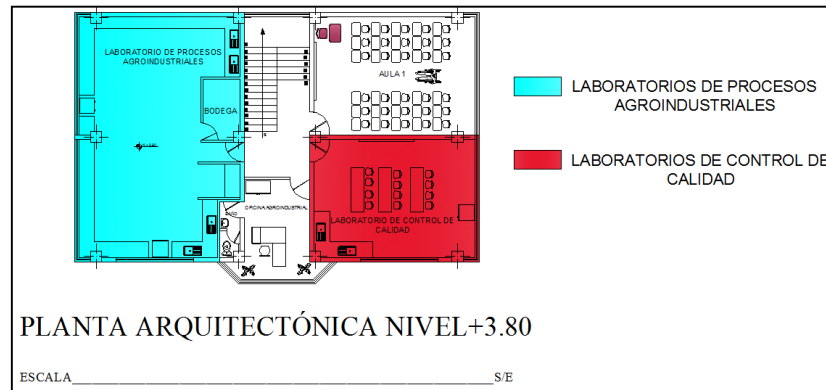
LABORATORIO DE PROCESOS AGROINDUSTRIALES

BODEGA

AULA 1

OFICINA AGROINDUSTRIAL

LABORATORIO DE CONTROL DE CALIDAD

LABORATORIOS DE PROCESOS AGROINDUSTRIALES

LABORATORIOS DE CONTROL DE CALIDAD

PLANTA ARQUITECTÓNICA NIVEL+3.80

ESCALA________________________________________________S/E